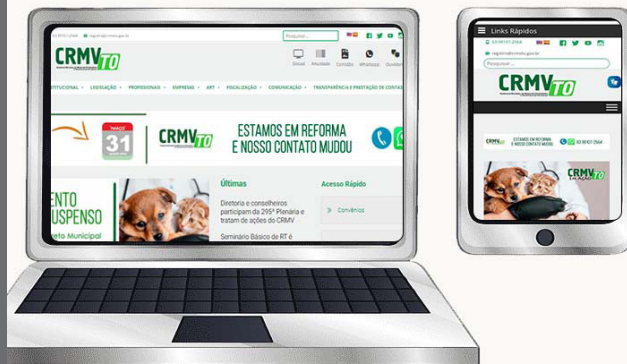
Pesquisar...

CRMV TO

Digital Atualidade Contato WhatsApp Ouvidoria

STITUCIONAL LEGISLAÇÃO PROFISSIONAIS EMPRESAS ART FISCALIZAÇÃO COMUNICAÇÃO TRANSPARÊNCIA E PRESTAÇÃO DE CONTAS

MARÇO 31

CRMV TO

ESTAMOS EM REFORMA E NOSSO CONTATO MUDOU

ENTO USPENSO
reto Municipal

Últimas

Diretoria e conselheiros participam da 295ª Plenária e tratam de ações do CRMV

Seminário Básico de RT é

Acesso Rápido

Convênios

Links Rápidos

Pesquisar...

CRMV TO

ESTAMOS EM REFORMA E NOSSO CONTATO MUDOU

CRMV TO